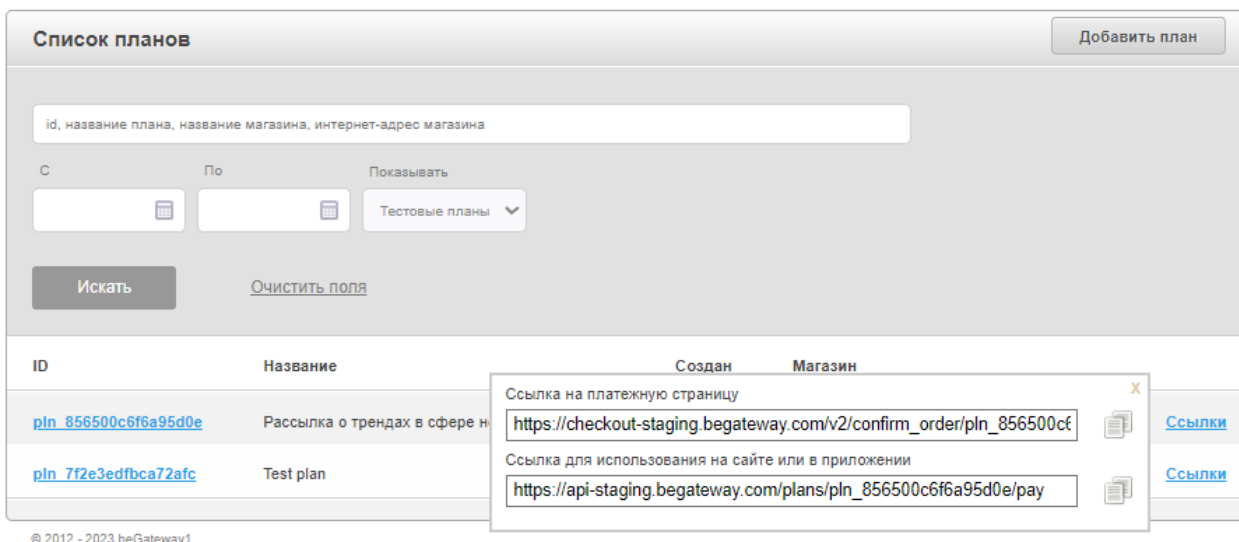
Список планов

Добавить план

id, название плана, название магазина, интернет-адрес магазина

С

По

Показывать

Тестовые планы

Искать

Очистить поля

| ID | Название | Создан | Магазин | |
|---|---|---|---|---|
| pln_856500c6f6a95d0e | Рассылка о трендах в сфере н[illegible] | | | Ссылки |
| pln_7f2e3edfbca72afc | Test plan | | | Ссылки |

Ссылка на платежную страницу

x

https://checkout-staging.begateway.com/v2/confirm_order/pln_856500c6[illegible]

Ссылка для использования на сайте или в приложении

https://api-staging.begateway.com/plans/pln_856500c6f6a95d0e/pay

© 2012 - 2023 beGateway1